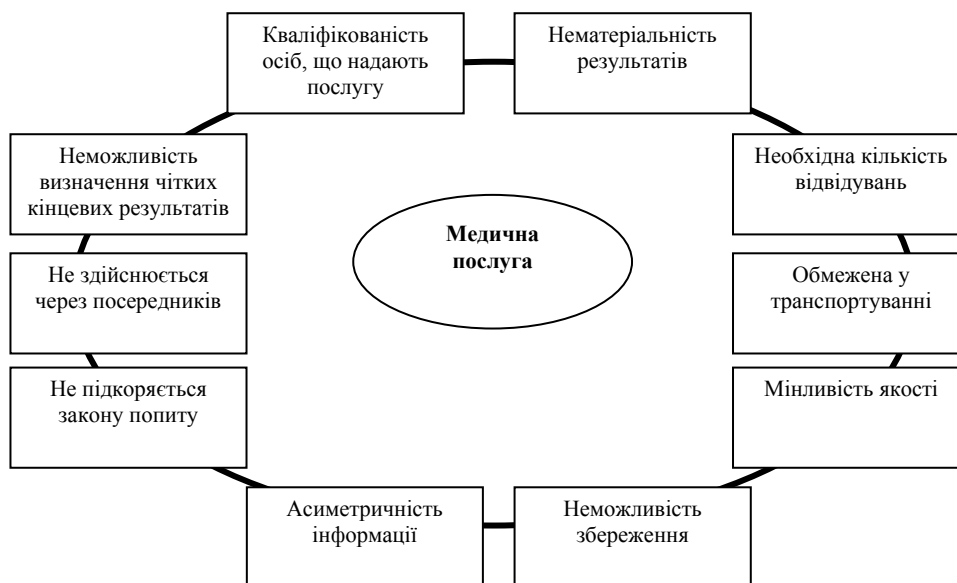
Кваліфікованість осіб, що надають послугу

Нематеріальність результатів

Неможливість визначення чітких кінцевих результатів

Необхідна кількість відвідувань

Медична послуга

Не здійснюється через посередників

Обмежена у транспортуванні

Не підкоряється закону попиту

Мінливість якості

Асиметричність інформації

Неможливість збереження